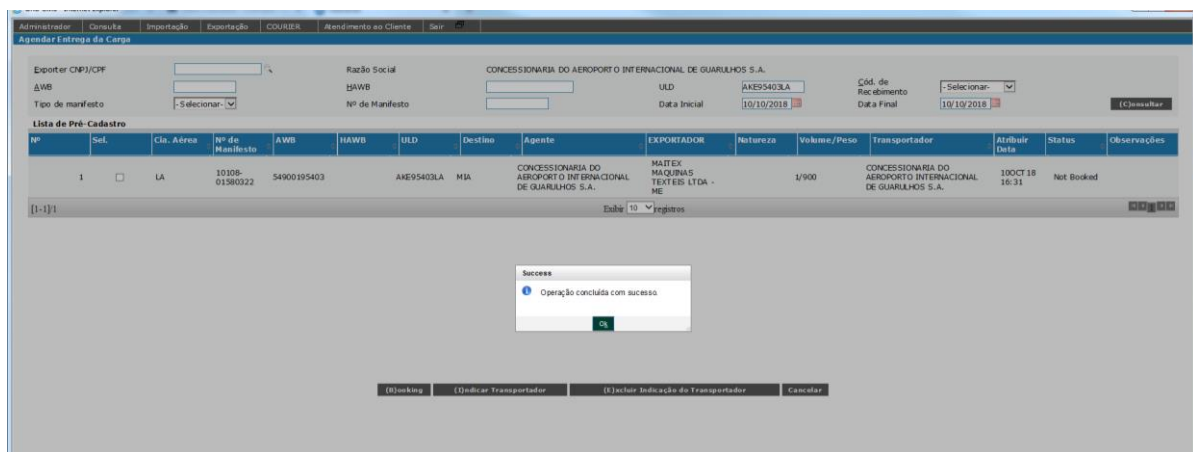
Administrador | Consulta | Importação | Exportação | COURIER | Atendimento ao Cliente | Sair

Agendar Entrega da Carga

Exporter CNPJ/CPF
Razão Social CONCESSIONARIA DO AEROPORTO INTERNACIONAL DE GUARULHOS S.A.
AWB
HAWB
ULD AKE95403LA
Cód. de Recebimento -Selecionar-
Tipo de manifesto -Selecionar-
Nº de Manifesto
Data Inicial 10/10/2018
Data Final 10/10/2018
(C)onsultar

Lista de Pré-Cadastro

| Nº | Sel. | Cia. Aérea | Nº de Manifesto | AWB | HAWB | ULD | Destino | Agente | EXPORTADOR | Natureza | Volume/Peso | Transportador | Atribuir Data | Status | Observações |
|---|---|---|---|---|---|---|---|---|---|---|---|---|---|---|---|
| 1 | | LA | 10108-01580322 | 54900195403 | | AKE95403LA | MIA | CONCESSIONARIA DO AEROPORTO INTERNACIONAL DE GUARULHOS S.A. | MAITEX MAQUINAS TEXTEIS LTDA - ME | | 1/900 | CONCESSIONARIA DO AEROPORTO INTERNACIONAL DE GUARULHOS S.A. | 10OCT18 16:31 | Not Booked | |

[1-1]/1
Exibir 10 registros

Success
Operação concluída com sucesso.
Ok

(B)ooking | (I)ndicar Transportador | (E)xcluir Indicação do Transportador | Cancelar